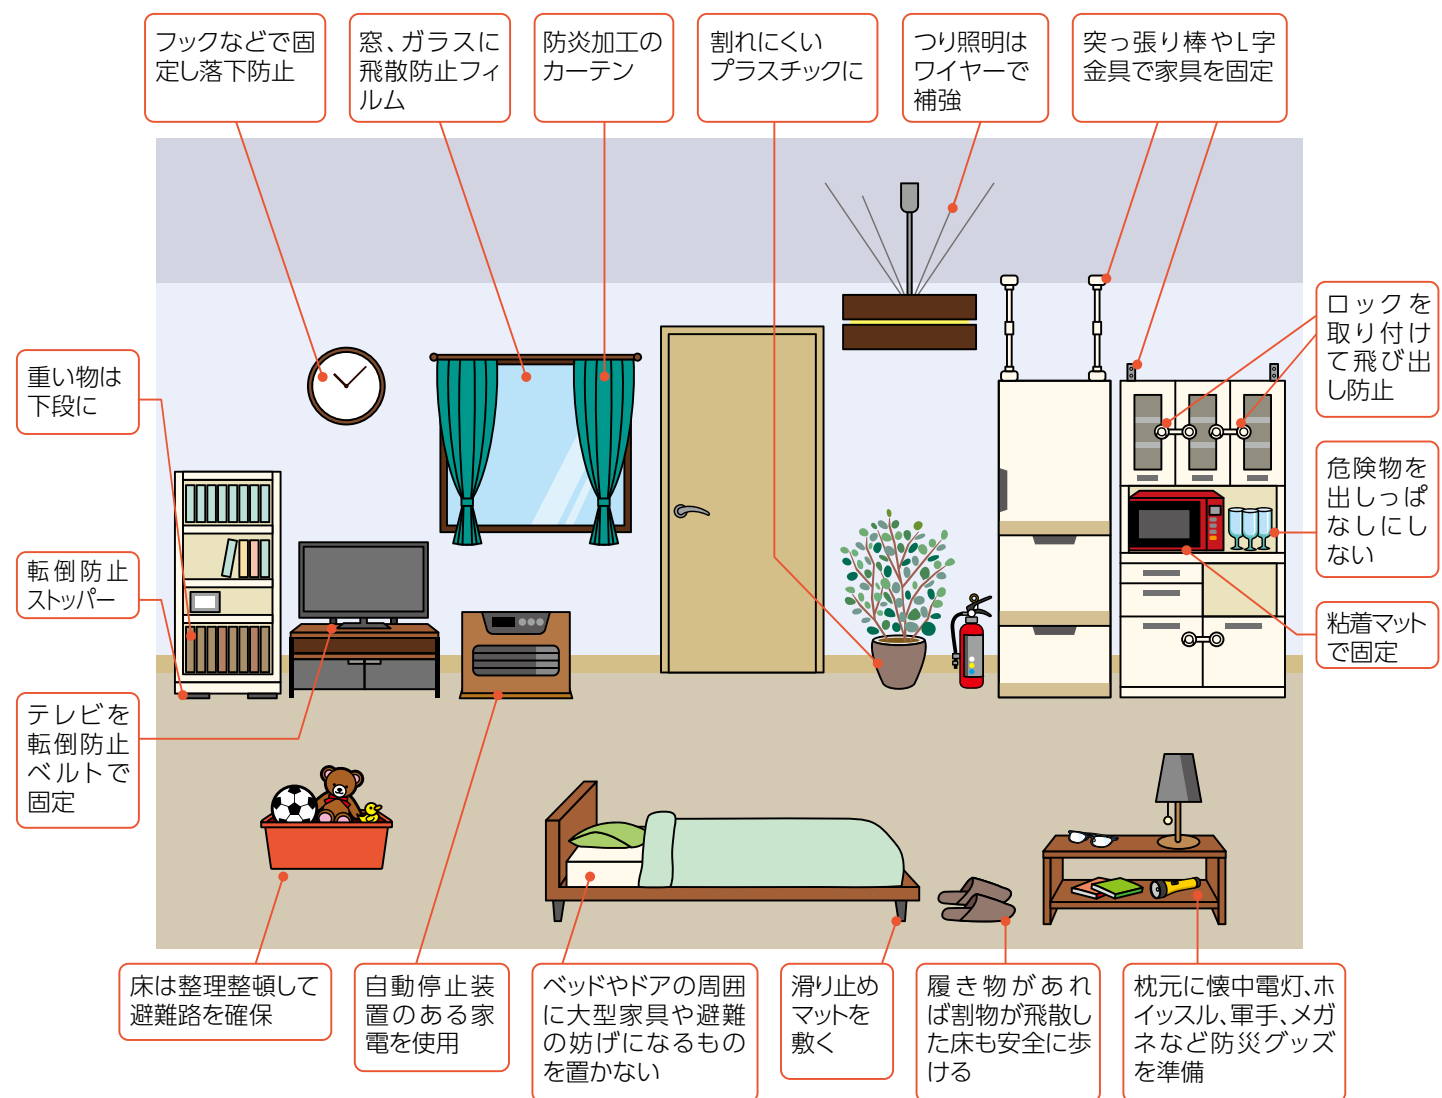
フックなどで固定し落下防止

窓、ガラスに飛散防止フィルム

防炎加工のカーテン

割れにくいプラスチックに

つり照明はワイヤーで補強

突っ張り棒やL字金具で家具を固定

重い物は下段に

ロックを取り付けて飛び出し防止

危険物を出しっぱなしにしない

転倒防止ストッパー

粘着マットで固定

テレビを転倒防止ベルトで固定

床は整理整頓して避難路を確保

自動停止装置のある家電を使用

ベッドやドアの周囲に大型家具や避難の妨げになるものを置かない

滑り止めマットを敷く

履き物があれば割物が飛散した床も安全に歩ける

枕元に懐中電灯、ホイッスル、軍手、メガネなど防災グッズを準備